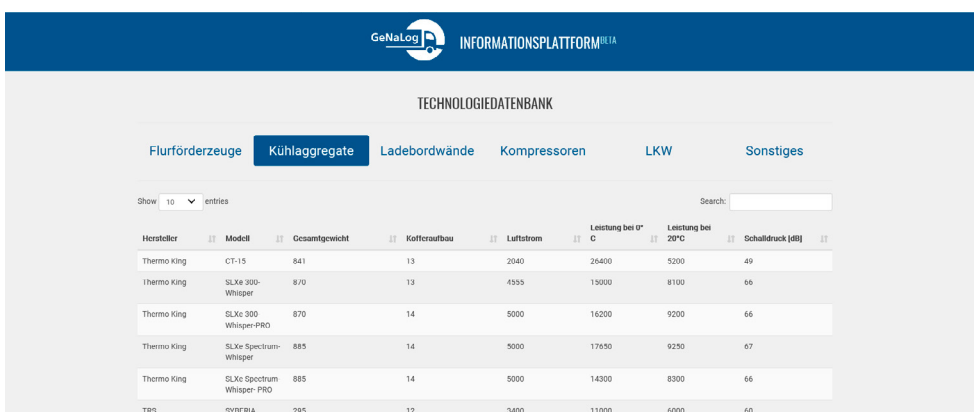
GeNaLog INFORMATIONSPLATTFORM BETA

TECHNOLOGIEDATENBANK

Flurförderzeuge Kühlaggregate Ladebordwände Kompressoren LKW Sonstiges

Show 10 entries

Search:

| Hersteller | Modell | Gesamtgewicht | Kofferaufbau | Luftstrom | Leistung bei 0°C | Leistung bei 20°C | Schalldruck [dB] |
|---|---|---|---|---|---|---|---|
| Thermo King | CT-15 | 841 | 13 | 2040 | 26400 | 5200 | 49 |
| Thermo King | SLXe 300-Whisper | 870 | 13 | 4555 | 15000 | 8100 | 66 |
| Thermo King | SLXe 300 Whisper-PRO | 870 | 14 | 5000 | 16200 | 9200 | 66 |
| Thermo King | SLXe Spectrum-Whisper | 885 | 14 | 5000 | 17650 | 9250 | 67 |
| Thermo King | SLXe Spectrum Whisper- PRO | 885 | 14 | 5000 | 14300 | 8300 | 66 |
| TRS | SYBERIA | 295 | 12 | 3400 | 11000 | 6000 | 60 |